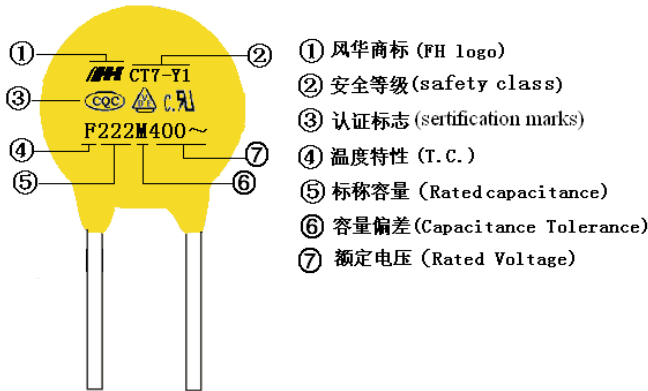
①
②
CT7-Y1
③
CQC
F222M400~
④
⑤
⑥
⑦

① 风华商标 (FH logo)
② 安全等级(safety class)
③ 认证标志(sertification marks)
④ 温度特性 (T.C.)
⑤ 标称容量 (Ratedcapacitance)
⑥ 容量偏差(Capacitance Tolerance)
⑦ 额定电压 (Rated Voltage)